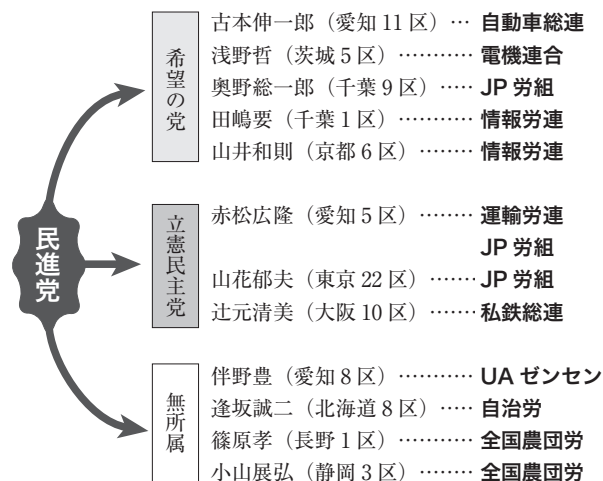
民進党

希望の党
古本伸一郎（愛知 11 区）… 自動車総連
浅野哲（茨城 5 区）………… 電機連合
奥野総一郎（千葉 9 区）…… JP 労組
田嶋要（千葉 1 区）………… 情報労連
山井和則（京都 6 区）……… 情報労連

立憲民主党
赤松広隆（愛知 5 区）……… 運輸労連
JP 労組
山花郁夫（東京 22 区）…… JP 労組
辻元清美（大阪 10 区）…… 私鉄総連

無所属
伴野豊（愛知 8 区）………… UA ゼンセン
逢坂誠二（北海道 8 区）…… 自治労
篠原孝（長野 1 区）………… 全国農団労
小山展弘（静岡 3 区）……… 全国農団労